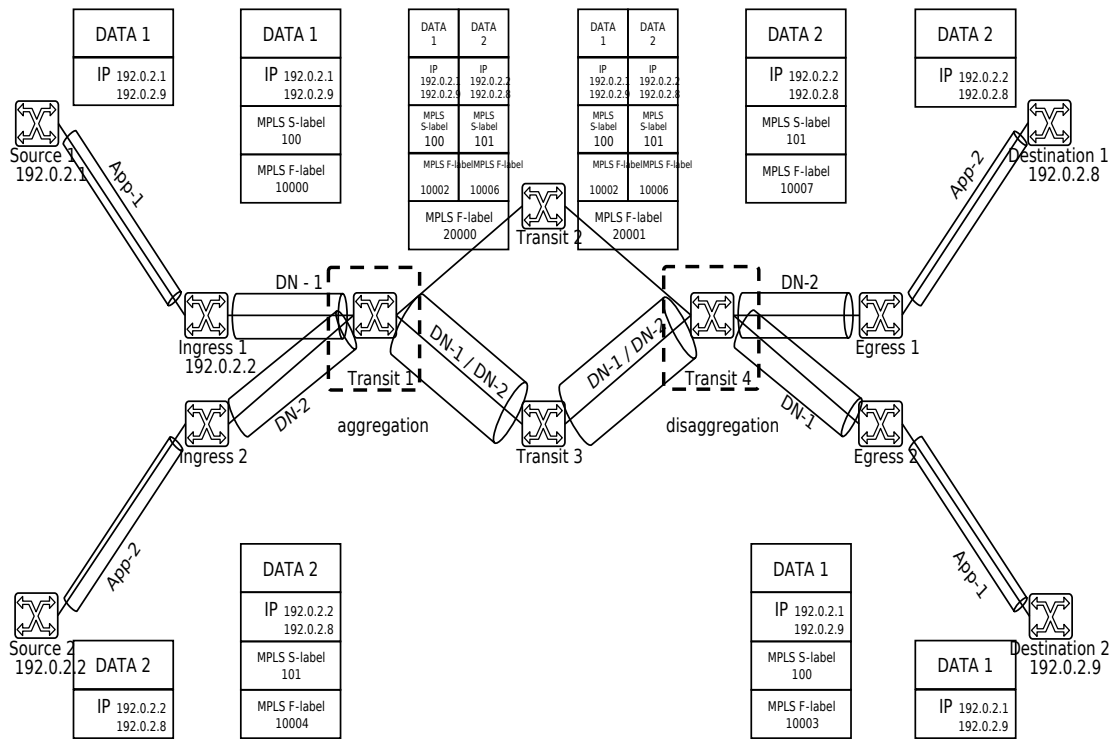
DATA 1
IP 192.0.2.1 192.0.2.9

DATA 1
IP 192.0.2.1 192.0.2.9
MPLS S-label 100
MPLS F-label 10000

| DATA 1 | DATA 2 |
|---|---|
| IP 192.0.2.1 192.0.2.9 | IP 192.0.2.2 192.0.2.8 |
| MPLS S-label 100 | MPLS S-label 101 |
| MPLS F-label 10002 | MPLS F-label 10006 |

MPLS F-label 20000

| DATA 1 | DATA 2 |
|---|---|
| IP 192.0.2.1 192.0.2.9 | IP 192.0.2.2 192.0.2.8 |
| MPLS S-label 100 | MPLS S-label 101 |
| MPLS F-label 10002 | MPLS F-label 10006 |

MPLS F-label 20001

DATA 2
IP 192.0.2.2 192.0.2.8
MPLS S-label 101
MPLS F-label 10007

DATA 2
IP 192.0.2.2 192.0.2.8

Source 1
192.0.2.1
App-1
Transit 2
App-2
Destination 1
192.0.2.8
DN - 1
DN-2
Ingress 1
192.0.2.2
Transit 1
DN-1 / DN-2
DN-1 / DN-2
Transit 4
Egress 1
DN-2
aggregation
Transit 3
disaggregation
DN-1
Ingress 2
Egress 2
App-2
App-1
Source 2
192.0.2.2
Destination 2
192.0.2.9

DATA 2
IP 192.0.2.2 192.0.2.8

DATA 2
IP 192.0.2.2 192.0.2.8
MPLS S-label 101
MPLS F-label 10004

DATA 1
IP 192.0.2.1 192.0.2.9
MPLS S-label 100
MPLS F-label 10003

DATA 1
IP 192.0.2.1 192.0.2.9